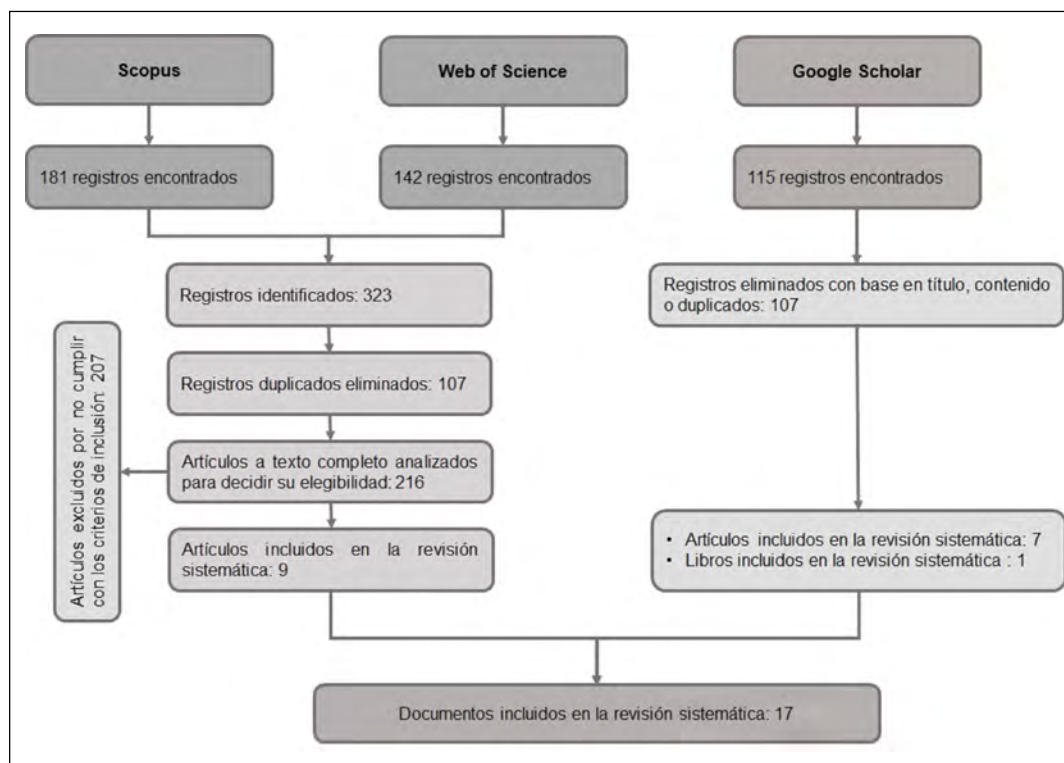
Scopus

Web of Science

Google Scholar

181 registros encontrados

142 registros encontrados

115 registros encontrados

Registros identificados: 323

Registros eliminados con base en título, contenido o duplicados: 107

Artículos excluidos por no cumplir con los criterios de inclusión: 207

Registros duplicados eliminados: 107

Artículos a texto completo analizados para decidir su elegibilidad: 216

Artículos incluidos en la revisión sistemática: 9

• Artículos incluidos en la revisión sistemática: 7
• Libros incluidos en la revisión sistemática : 1

Documentos incluidos en la revisión sistemática: 17